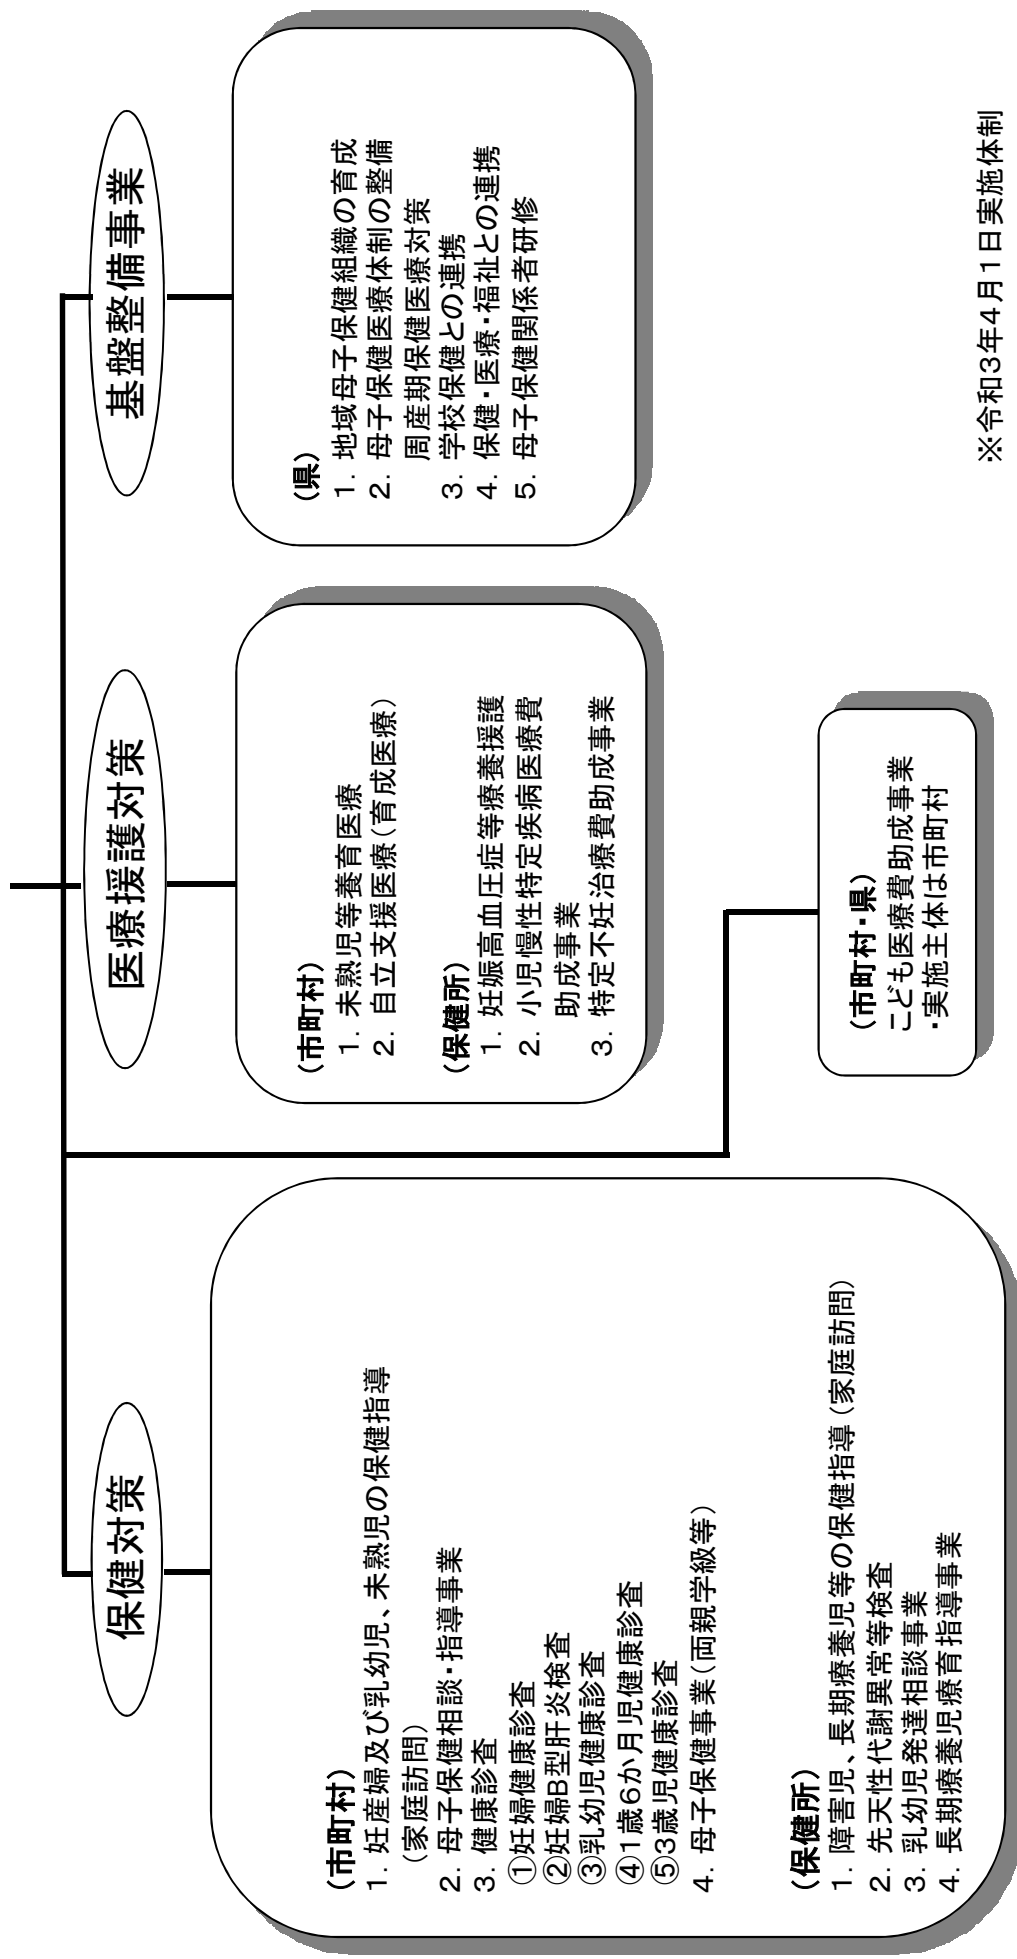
保健対策

（市町村）
1．妊産婦及び乳幼児、未熟児の保健指導（家庭訪問）
2．母子保健相談・指導事業
3．健康診査
①妊婦健康診査
②妊婦B型肝炎検査
③乳幼児健康診査
④1歳6か月児健康診査
⑤3歳児健康診査
4．母子保健事業（両親学級等）

（保健所）
1．障害児、長期療養児等の保健指導（家庭訪問）
2．先天性代謝異常等検査
3．乳幼児発達相談事業
4．長期療養児療育指導事業

医療援護対策

（市町村）
1．未熟児等養育医療
2．自立支援医療（育成医療）
（保健所）
1．妊娠高血圧症等療養援護
2．小児慢性特定疾病医療費助成事業
3．特定不妊治療費助成事業

（市町村・県）
こども医療費助成事業
・実施主体は市町村

基盤整備事業

（県）
1．地域母子保健組織の育成
2．母子保健医療体制の整備
周産期保健医療対策
3．学校保健との連携
4．保健・医療・福祉との連携
5．母子保健関係者研修

※令和3年4月1日実施体制